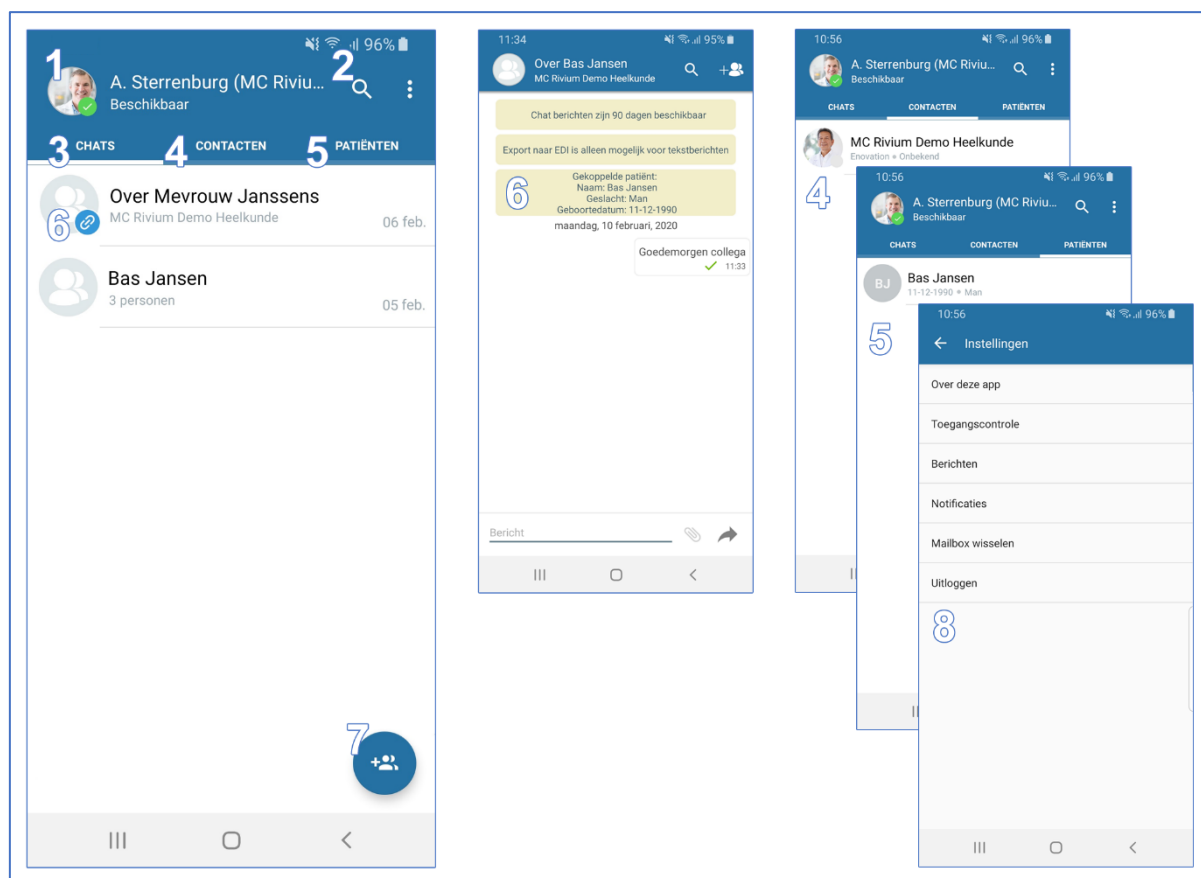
96%

1 A. Sterrenburg (MC Riviu...
Beschikbaar
2

3 CHATS 4 CONTACTEN 5 PATIËNTEN

Over Mevrouw Janssens
6 MC Rivium Demo Heelkunde 06 feb.

Bas Jansen
3 personen 05 feb.

7

11:34 95%
Over Bas Jansen
MC Rivium Demo Heelkunde

Chat berichten zijn 90 dagen beschikbaar

Export naar EDI is alleen mogelijk voor tekstberichten

6 Gekoppelde patiënt:
Naam: Bas Jansen
Geslacht: Man
Geboortedatum: 11-12-1990

maandag, 10 februari, 2020

Goedemorgen collega
11:33

Bericht

10:56 96%
A. Sterrenburg (MC Riviu...
Beschikbaar
CHATS CONTACTEN PATIËNTEN

MC Rivium Demo Heelkunde
Enovation • Onbekend

4

10:56 96%
A. Sterrenburg (MC Riviu...
Beschikbaar
CHATS CONTACTEN PATIËNTEN

BJ Bas Jansen
11-12-1990 • Man

5

10:56 96%
Instellingen

Over deze app
Toegangscontrole
Berichten
Notificaties
Mailbox wisselen
Uitloggen

8